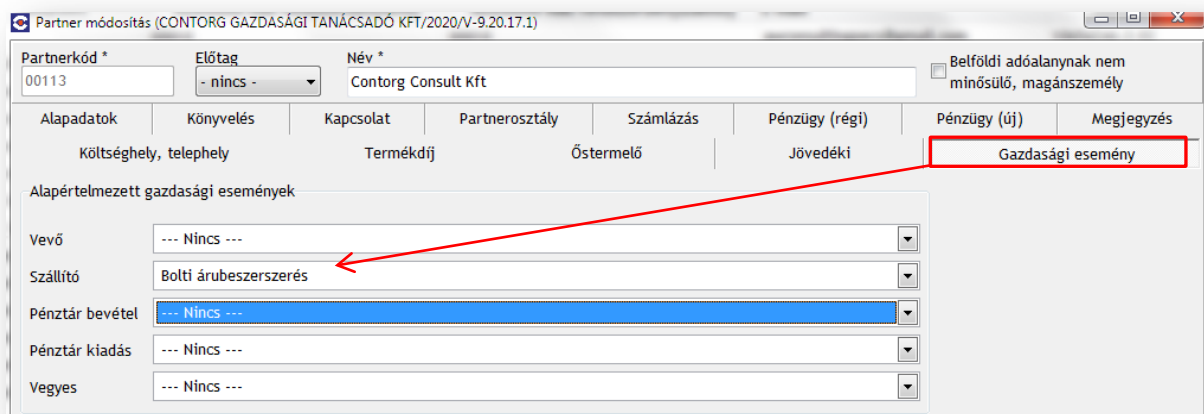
Partner módosítás (CONTORG GAZDASÁGI TANÁCSADÓ KFT/2020/V-9.20.17.1)

Partnerkód *
00113

Előtag
- nincs -

Név *
Contorg Consult Kft

Belföldi adóalanynak nem minősülő, magánszemély

| Alapadatok | Könyvelés | Kapcsolat | Partnerosztály | Számlázás | Pénzügy (régi) | Pénzügy (új) | Megjegyzés |
|---|---|---|---|---|---|---|---|

| Költséghely, telephely | Termékdíj | Őstermelő | Jövedéki | Gazdasági esemény |
|---|---|---|---|---|

Alapértelmezett gazdasági események

Vevő --- Nincs ---

Szállító Bolti árubeszerszerzés

Pénztár bevétel --- Nincs ---

Pénztár kiadás --- Nincs ---

Vegyes --- Nincs ---